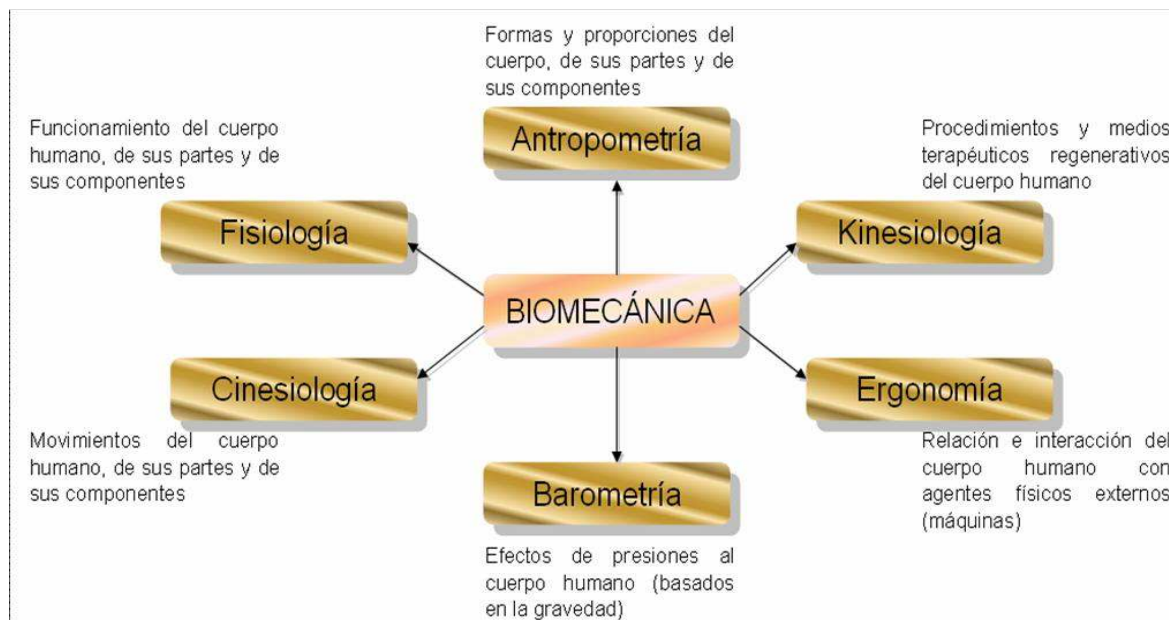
Formas y proporciones del cuerpo, de sus partes y de sus componentes

Antropometría

Funcionamiento del cuerpo humano, de sus partes y de sus componentes

Procedimientos y medios terapéuticos regenerativos del cuerpo humano

Fisiología

Kinesiología

BIOMECÁNICA

Cinesiología

Ergonomía

Movimientos del cuerpo humano, de sus partes y de sus componentes

Relación e interacción del cuerpo humano con agentes físicos externos (máquinas)

Barometría

Efectos de presiones al cuerpo humano (basados en la gravedad)